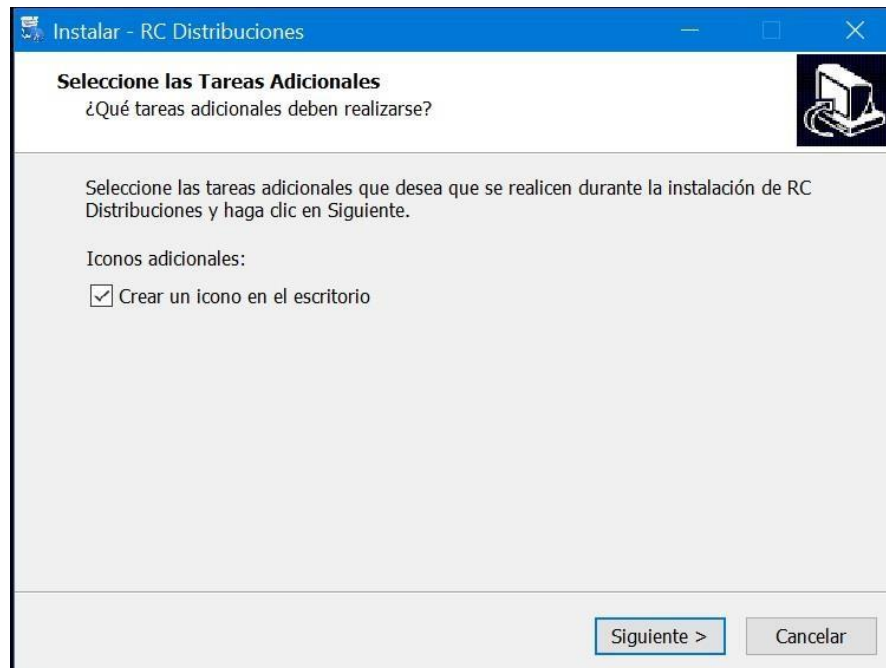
Instalar - RC Distribuciones

Seleccione las Tareas Adicionales
¿Qué tareas adicionales deben realizarse?

Seleccione las tareas adicionales que desea que se realicen durante la instalación de RC Distribuciones y haga clic en Siguiente.

Iconos adicionales:

Crear un icono en el escritorio

Siguiente >
Cancelar